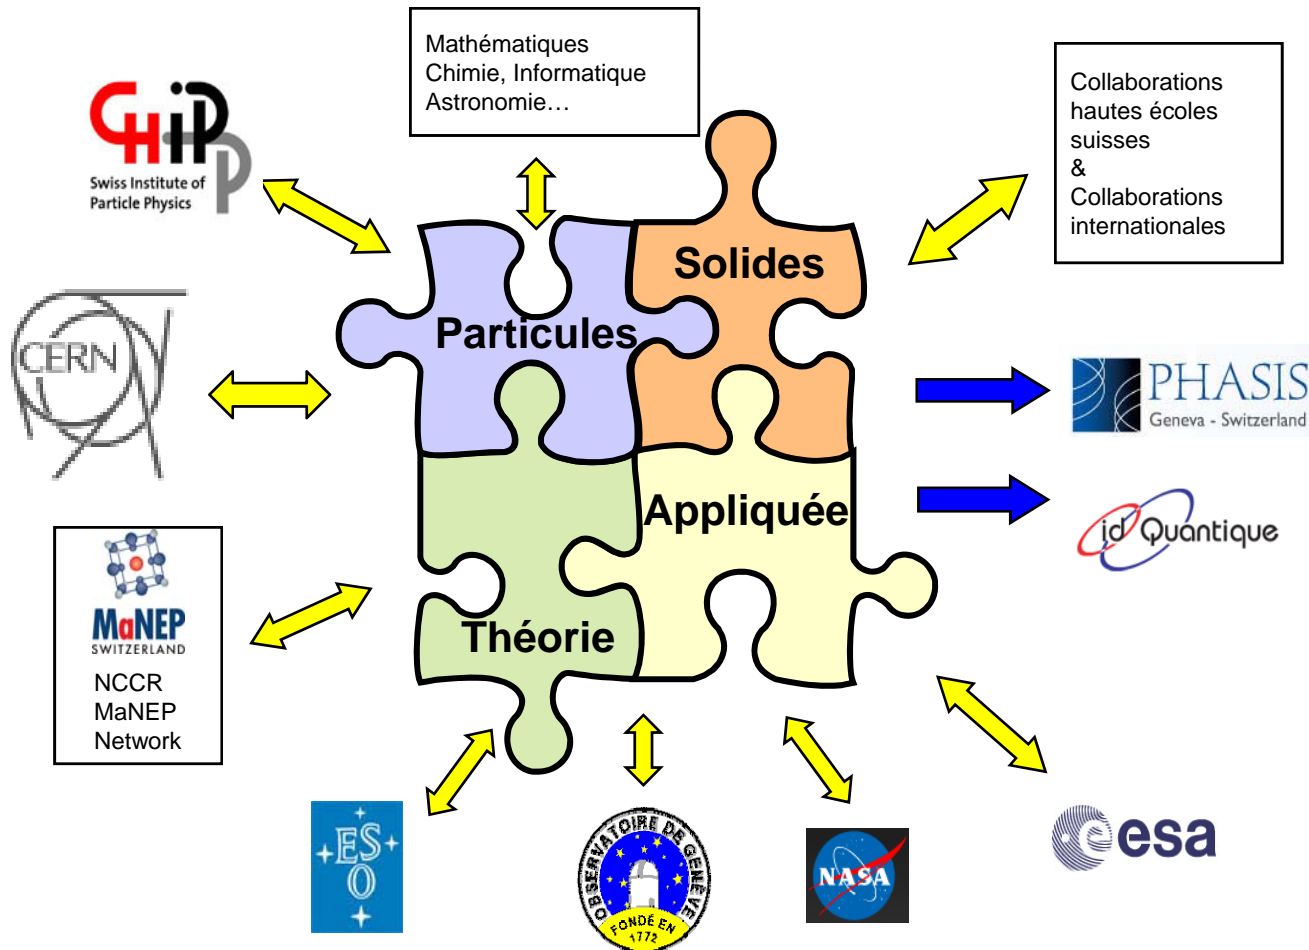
Mathématiques
Chimie, Informatique
Astronomie…

CHIPP
Swiss Institute of Particle Physics

Collaborations hautes écoles suisses
&
Collaborations internationales

Solides

Particules

CERN

PHASIS
Geneva - Switzerland

Appliquée

id Quantique

MaNEP
SWITZERLAND
NCCR
MaNEP
Network

Théorie

ESO

OBSERVATOIRE DE GENÈVE
FONDÉ EN 1772

NASA

esa